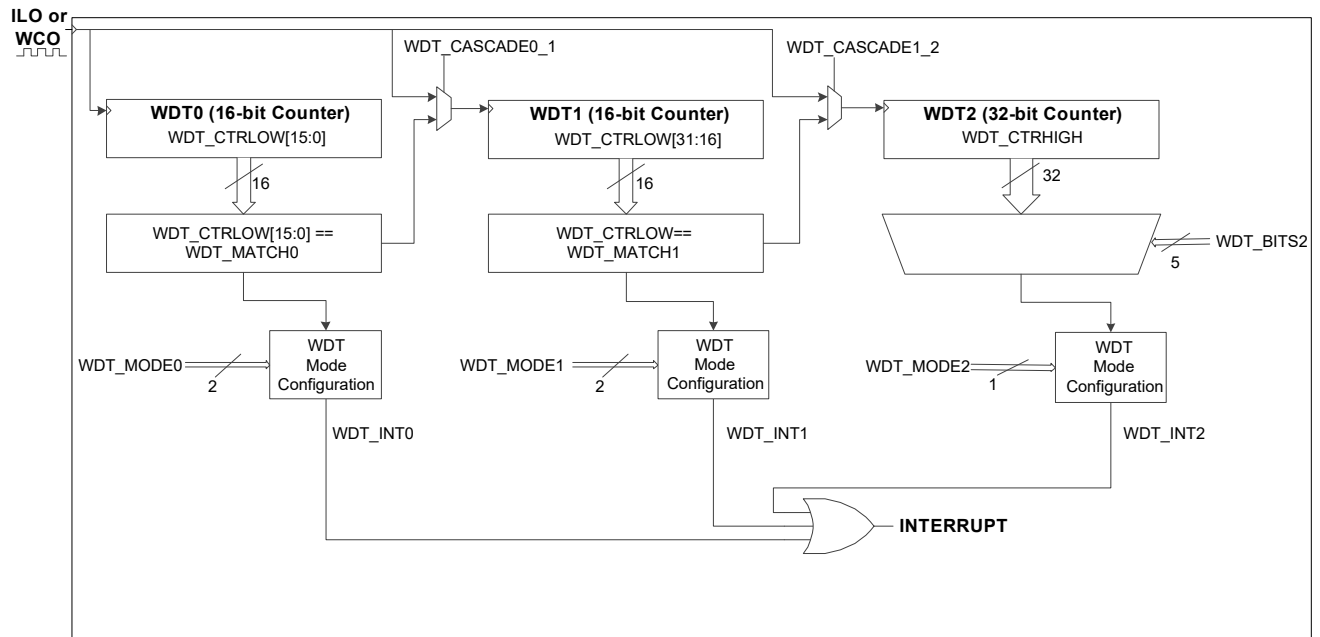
ILO or WCO

WDT_CASCADE0_1

WDT_CASCADE1_2

WDT0 (16-bit Counter)
WDT_CTRLOW[15:0]

WDT1 (16-bit Counter)
WDT_CTRLOW[31:16]

WDT2 (32-bit Counter)
WDT_CTRHIGH

16

16

32

WDT_CTRLOW[15:0] == WDT_MATCH0

WDT_CTRLOW== WDT_MATCH1

WDT_BITS2

5

WDT_MODE0

2

WDT Mode Configuration

WDT_MODE1

2

WDT Mode Configuration

WDT_MODE2

1

WDT Mode Configuration

WDT_INT0

WDT_INT1

WDT_INT2

INTERRUPT